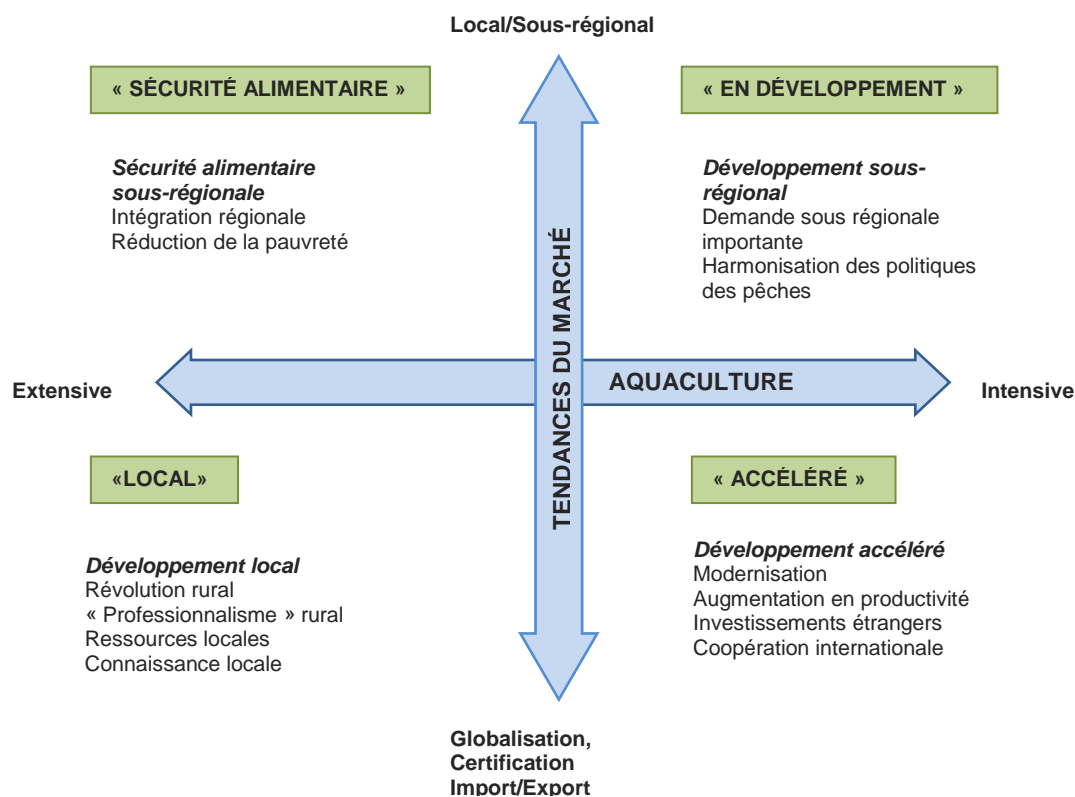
Local/Sous-régional

« SÉCURITÉ ALIMENTAIRE »

*Sécurité alimentaire sous-régionale*
Intégration régionale
Réduction de la pauvreté

« EN DÉVELOPPEMENT »

*Développement sous-régional*
Demande sous régionale importante
Harmonisation des politiques des pêches

TENDANCES DU MARCHÉ

Extensive

AQUACULTURE

Intensive

«LOCAL»

*Développement local*
Révolution rural
« Professionnalisme » rural
Ressources locales
Connaissance locale

« ACCÉLÉRÉ »

*Développement accéléré*
Modernisation
Augmentation en productivité
Investissements étrangers
Coopération internationale

Globalisation,
Certification
Import/Export